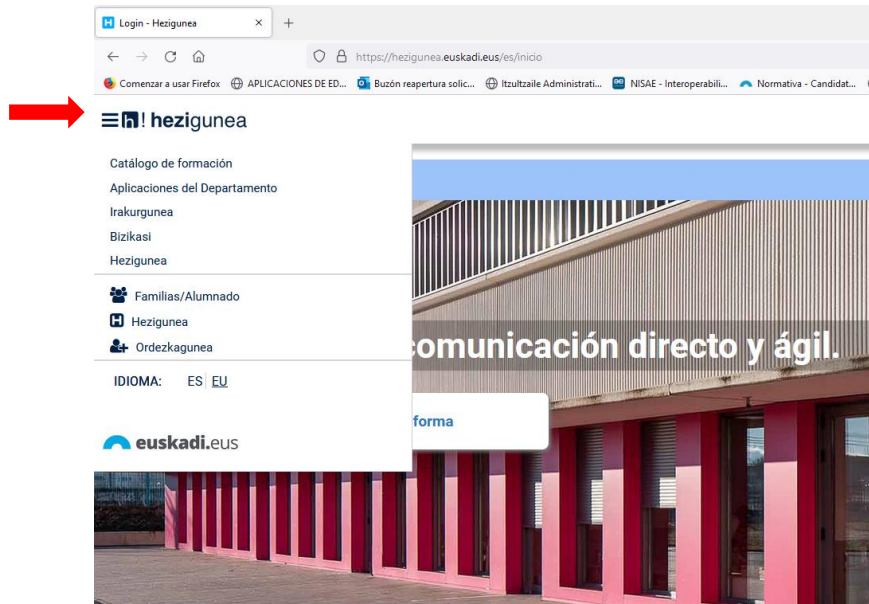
Login - Hezigunea ×
+
https://hezigunea.euskadi.eus/es/inicio
Comenzar a usar Firefox | APLICACIONES DE ED... | Buzón reapertura solic... | Itzultzaile Administrati... | NISAE - Interoperabili... | Normativa - Candidat...

h! hezigunea

Catálogo de formación
Aplicaciones del Departamento
Irakurgunea
Bizikasi
Hezigunea

Familias/Alumnado
Hezigunea
Ordezkagunea

IDIOMA: ES EU

euskadi.eus

comunicación directo y ágil.

forma